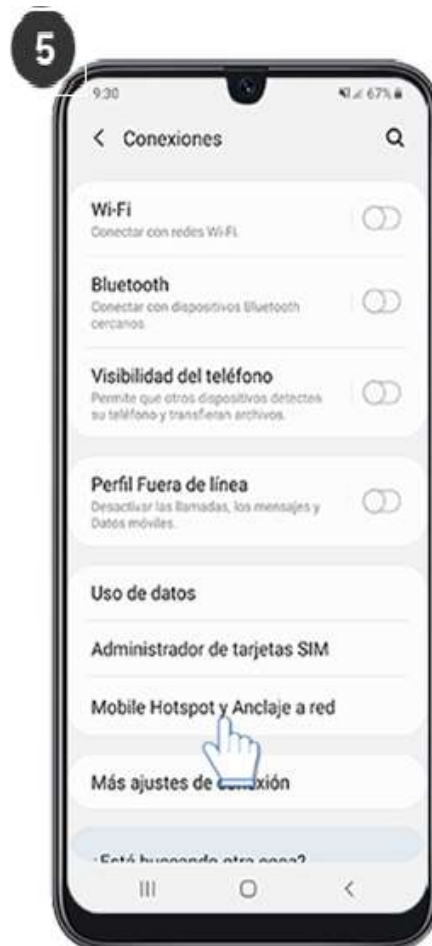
5

9:30

67%

< Conexiones

Wi-Fi
Conectar con redes Wi-Fi.

Bluetooth
Conectar con dispositivos Bluetooth cercanos.

Visibilidad del teléfono
Permite que otros dispositivos detecten su teléfono y transfieran archivos.

Perfil Fuera de línea
Desactivar las llamadas, los mensajes y Datos móviles.

Uso de datos

Administrador de tarjetas SIM

Mobile Hotspot y Anclaje a red

Más ajustes de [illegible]xión

¿Está buscando otra cosa?

III O <